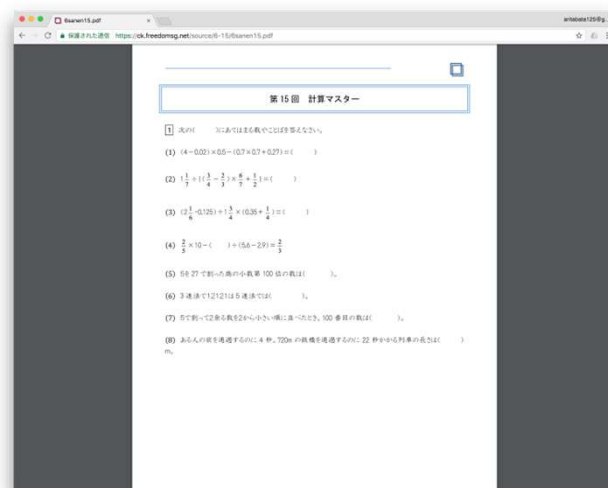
6sanen15.pdf

arisbata125@g...

保護された通信 https://ck.freedomsg.net/source/6-15/6sanen15.pdf

第 15 回 計算マスター

1 次の(　　)にあてはまる数やことばを答えなさい。

(1) $(4-0.02)\times0.5-(0.7\times0.7+0.27)=$(　　)

(2) $1\frac{1}{7}+\{(\frac{3}{4}-\frac{2}{3})\times\frac{6}{7}+\frac{1}{2}\}=$(　　)

(3) $(2\frac{1}{6}-0.125)\div1\frac{3}{4}\times(0.35+\frac{1}{4})=$(　　)

(4) $\frac{2}{5}\times10-$(　　)$\div(5.6-2.9)=\frac{2}{3}$

(5) 58.27 で割った商の小数第 100 位の数は(　　)。

(6) 3 進法で12121は 5 進法では(　　)。

(7) 5で割って2余る数を2から小さい順に並べたとき, 100 番目の数は(　　)。

(8) あるんの前を通過するのに 4 秒, 720m の鉄橋を通過するのに 22 秒かかる列車の長さは(　　)m。